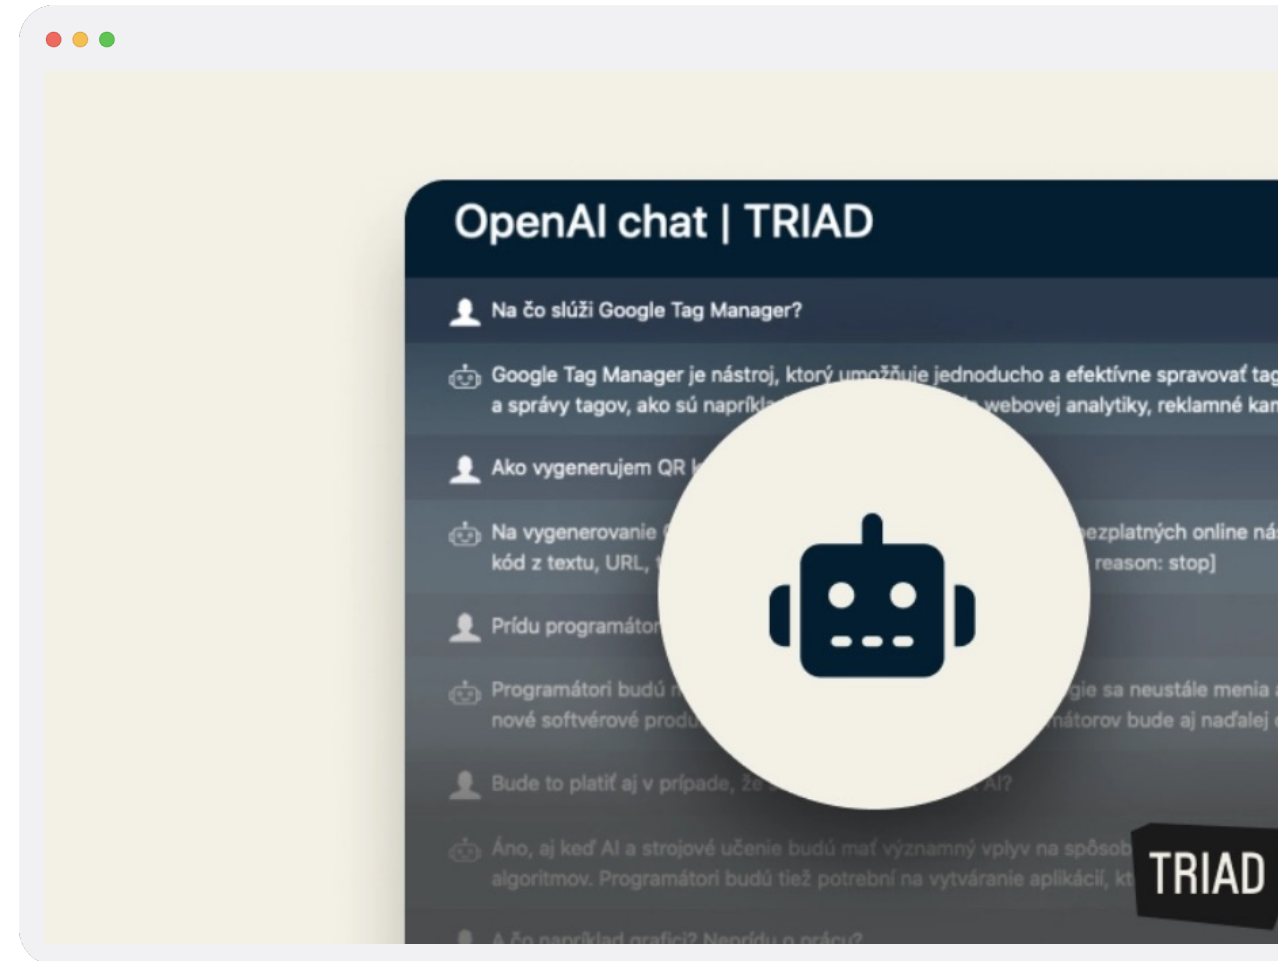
OpenAI chat | TRIAD

Na čo slúži Google Tag Manager?

Google Tag Manager je nástroj, ktorý umožňuje jednoducho a efektívne spravovať tag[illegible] a správy tagov, ako sú napríkl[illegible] webovej analytiky, reklamné kam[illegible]

Ako vygenerujem QR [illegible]

Na vygenerovanie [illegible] ezplatných online ná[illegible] kód z textu, URL, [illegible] reason: stop]

Prídu programátor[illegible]

Programátori budú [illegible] gie sa neustále menia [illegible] nové softvérové produ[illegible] mátorov bude aj naďalej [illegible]

Bude to platiť aj v prípade, že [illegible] AI?

Áno, aj keď AI a strojové učenie budú mať významný vplyv na spôsob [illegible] algoritmov. Programátori budú tiež potrebný na vytváranie aplikácií, kt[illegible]

A čo napríklad grafici? Neprídu o prácu?

TRIAD